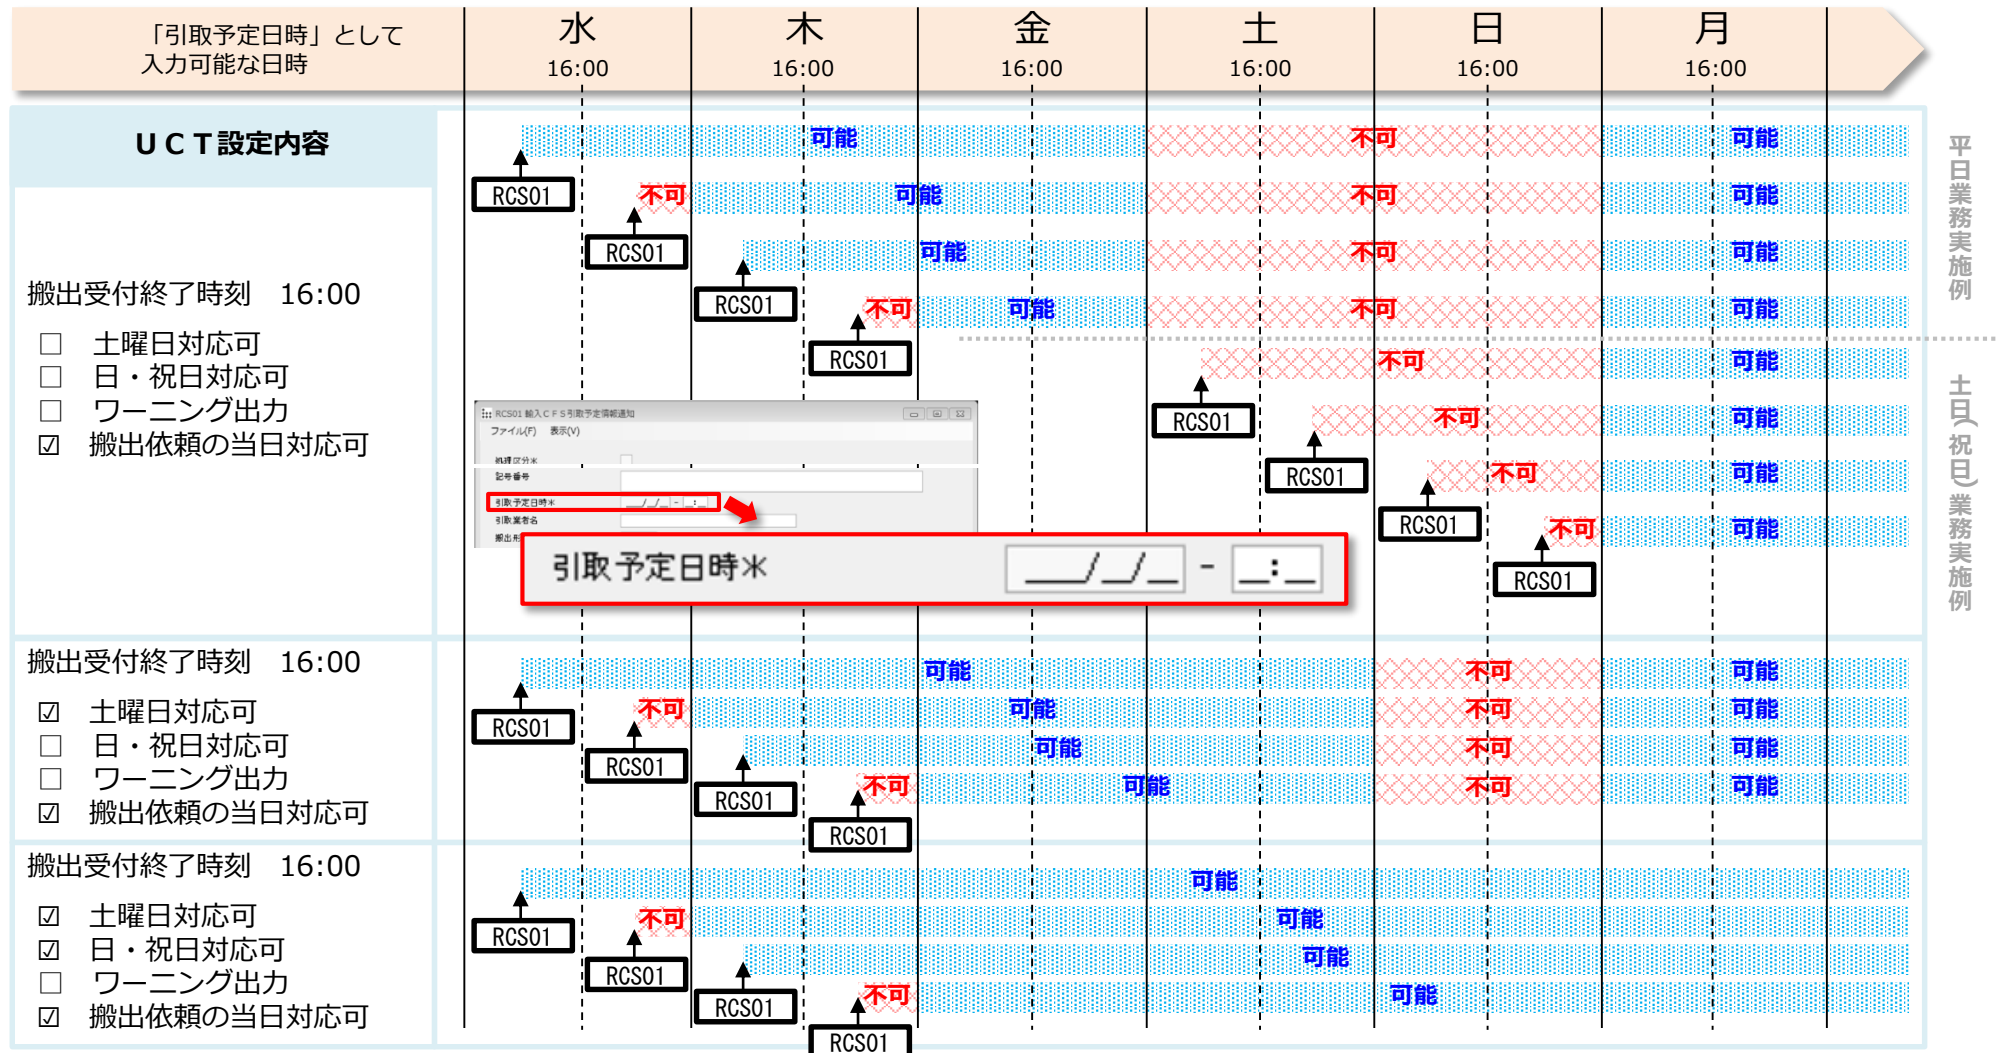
「引取予定日時」として
入力可能な日時

水 16:00 | 木 16:00 | 金 16:00 | 土 16:00 | 日 16:00 | 月 16:00

ＵＣＴ設定内容

搬出受付終了時刻　16:00
☐　土曜日対応可
☐　日・祝日対応可
☐　ワーニング出力
☑　搬出依頼の当日対応可

RCS01 可能 不可 可能
RCS01 不可 可能 不可 可能
RCS01 可能 不可 可能
RCS01 不可 可能 不可 可能
RCS01 不可 可能
RCS01 不可 可能
RCS01 不可 可能
RCS01 不可 可能
RCS01

RCS01 輸入ＣＦＳ引取予定情報通知
ファイル(F)　表示(V)
処理区分※
記号番号
引取予定日時※ __/__/__ - __:__
引取業者名
搬出形

引取予定日時※　__/__/__ - __:__

平日業務実施例

土日（祝日）業務実施例

搬出受付終了時刻　16:00
☑　土曜日対応可
☐　日・祝日対応可
☐　ワーニング出力
☑　搬出依頼の当日対応可

RCS01 可能 不可 可能
RCS01 不可 可能 不可 可能
RCS01 可能 不可 可能
RCS01 不可 可能 不可 可能
RCS01

搬出受付終了時刻　16:00
☑　土曜日対応可
☑　日・祝日対応可
☐　ワーニング出力
☑　搬出依頼の当日対応可

RCS01 可能
RCS01 不可 可能
RCS01 可能
RCS01 不可 可能
RCS01